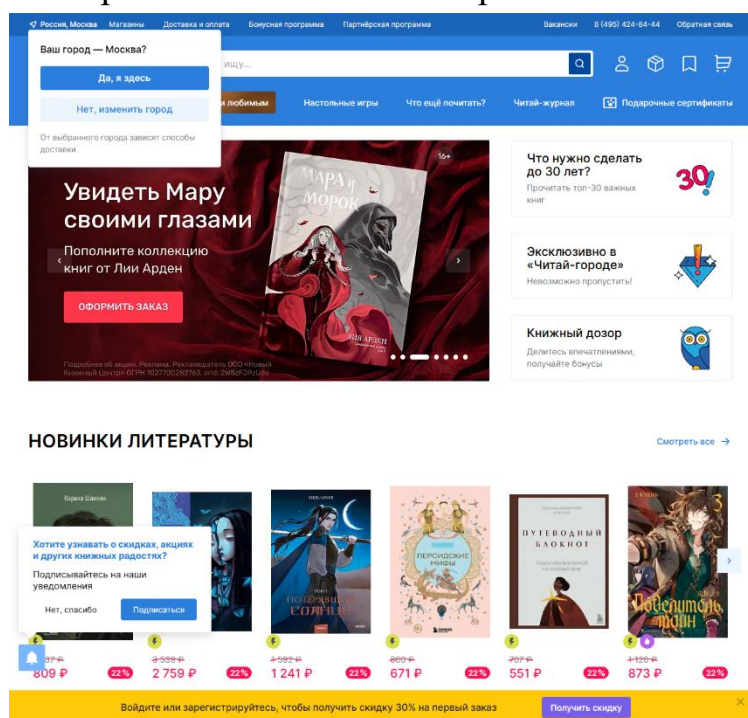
Россия, Москва Магазины Доставка и оплата Бонусная программа Партнёрская программа Вакансии 8 (495) 424-84-44 Обратная связь

Ваш город — Москва?

Да, я здесь

Нет, изменить город

От выбранного города зависят способы доставки

ищу...

и любимым Настольные игры Что ещё почитать? Читай-журнал Подарочные сертификаты

16+

Увидеть Мару своими глазами

Пополните коллекцию книг от Лии Арден

ОФОРМИТЬ ЗАКАЗ

Мара и Морок

Лия Арден

Подробнее об акции. Реклама. Рекламодатель ООО «Новый Книжный Центр» ОГРН 1027700282765. erid: 2W5zFJzPzUB

Что нужно сделать до 30 лет?

Прочитать топ-30 важных книг

30!

Эксклюзивно в «Читай-городе»

Невозможно пропустить!

Книжный дозор

Делитесь впечатлениями, получайте бонусы

НОВИНКИ ЛИТЕРАТУРЫ

Смотреть все

Карина Шаинян

Хотите узнавать о скидках, акциях и других книжных радостях?

Подписывайтесь на наши уведомления

Нет, спасибо

Подписаться

Потерявший солнце

Персидские мифы

Путеводный блокнот

Повелитель тайн

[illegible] ₽ 809 ₽ 22%

3 539 ₽ 2 759 ₽ 22%

1 592 ₽ 1 241 ₽ 22%

860 ₽ 671 ₽ 22%

707 ₽ 551 ₽ 22%

1 120 ₽ 873 ₽ 22%

Войдите или зарегистрируйтесь, чтобы получить скидку 30% на первый заказ

Получить скидку